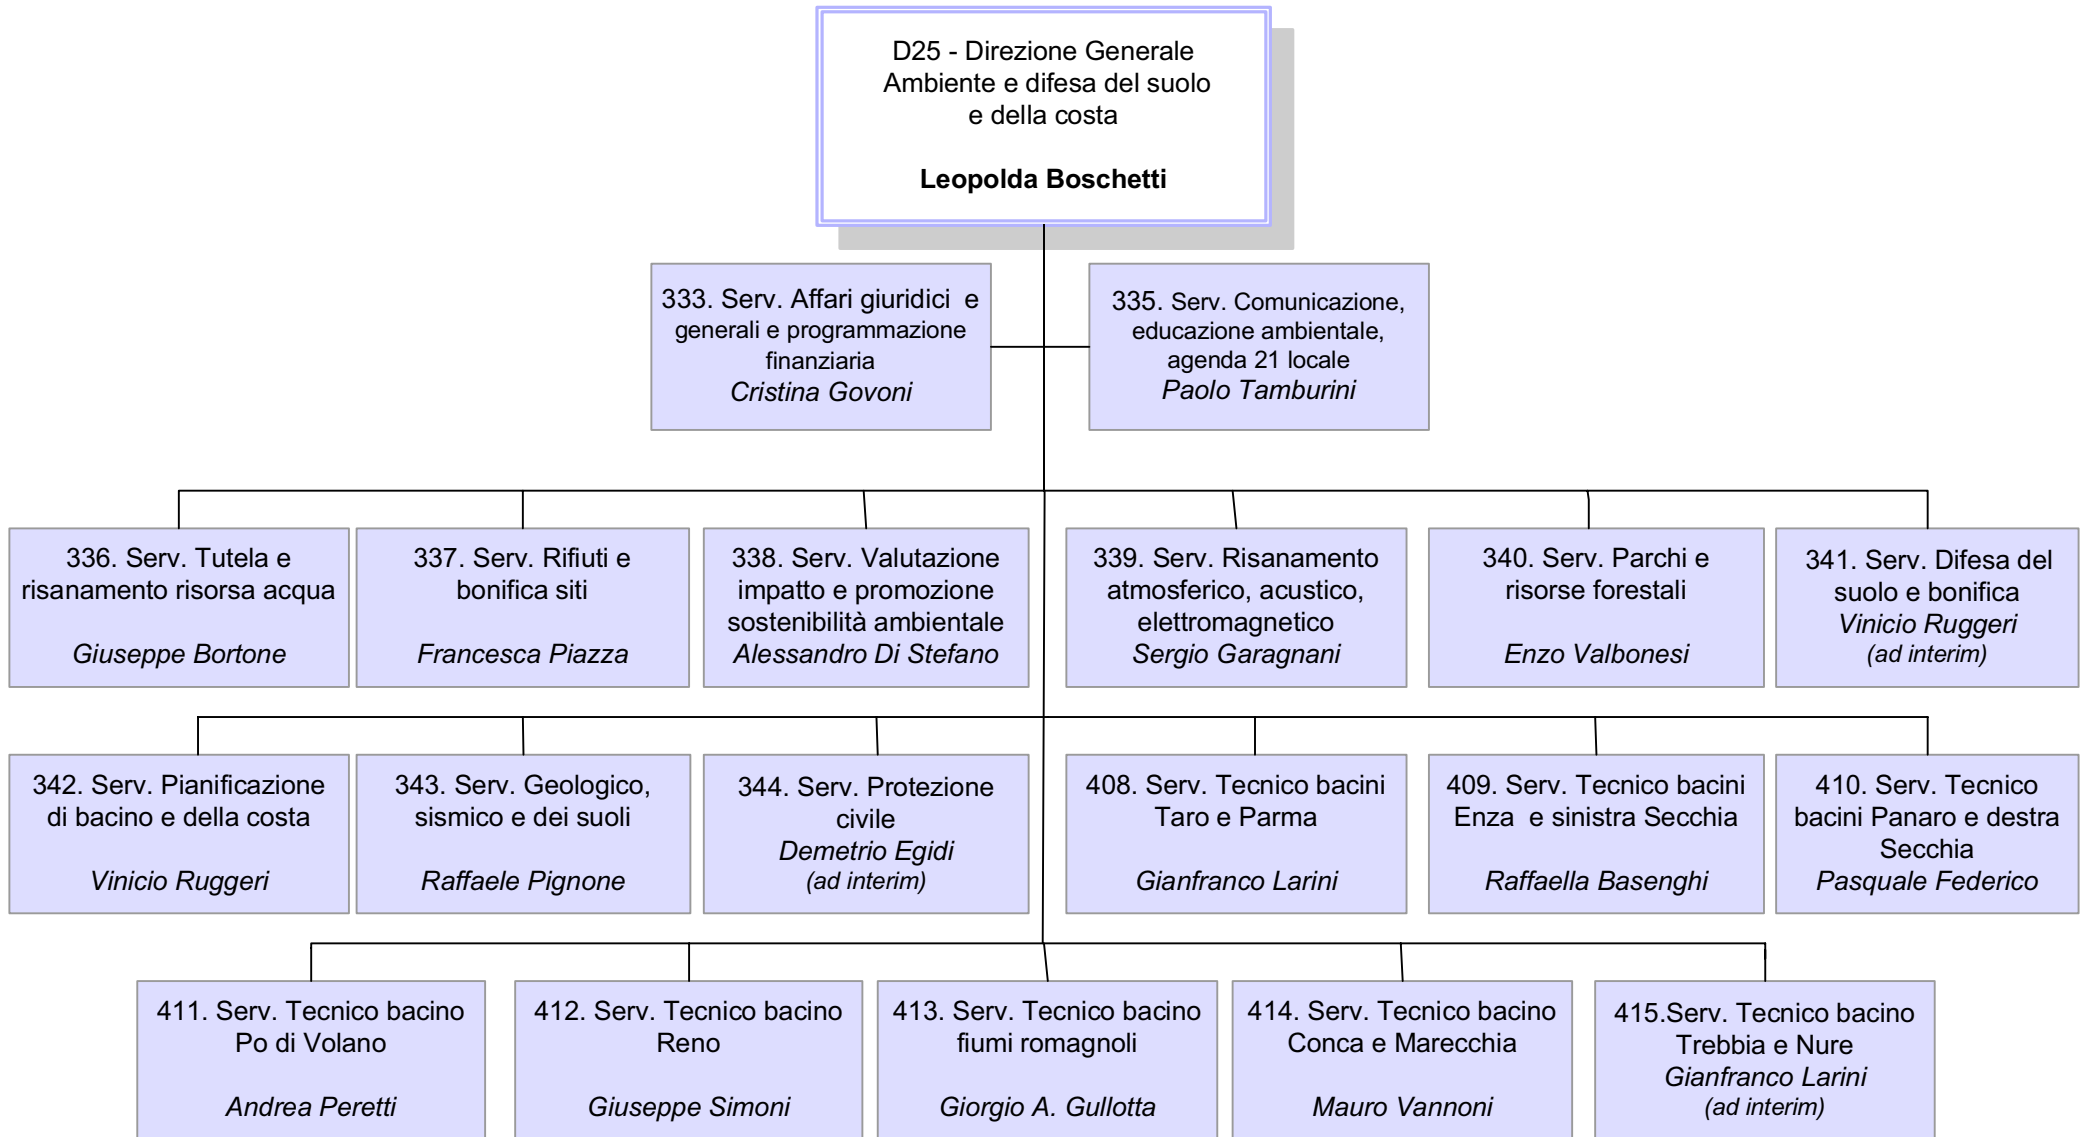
D25 - Direzione Generale Ambiente e difesa del suolo e della costa

**Leopolda Boschetti**

333. Serv. Affari giuridici e generali e programmazione finanziaria
*Cristina Govoni*

335. Serv. Comunicazione, educazione ambientale, agenda 21 locale
*Paolo Tamburini*

336. Serv. Tutela e risanamento risorsa acqua
*Giuseppe Bortone*

337. Serv. Rifiuti e bonifica siti
*Francesca Piazza*

338. Serv. Valutazione impatto e promozione sostenibilità ambientale
*Alessandro Di Stefano*

339. Serv. Risanamento atmosferico, acustico, elettromagnetico
*Sergio Garagnani*

340. Serv. Parchi e risorse forestali
*Enzo Valbonesi*

341. Serv. Difesa del suolo e bonifica
*Vinicio Ruggeri*
*(ad interim)*

342. Serv. Pianificazione di bacino e della costa
*Vinicio Ruggeri*

343. Serv. Geologico, sismico e dei suoli
*Raffaele Pignone*

344. Serv. Protezione civile
*Demetrio Egidi*
*(ad interim)*

408. Serv. Tecnico bacini Taro e Parma
*Gianfranco Larini*

409. Serv. Tecnico bacini Enza e sinistra Secchia
*Raffaella Basenghi*

410. Serv. Tecnico bacini Panaro e destra Secchia
*Pasquale Federico*

411. Serv. Tecnico bacino Po di Volano
*Andrea Peretti*

412. Serv. Tecnico bacino Reno
*Giuseppe Simoni*

413. Serv. Tecnico bacino fiumi romagnoli
*Giorgio A. Gullotta*

414. Serv. Tecnico bacino Conca e Marecchia
*Mauro Vannoni*

415.Serv. Tecnico bacino Trebbia e Nure
*Gianfranco Larini*
*(ad interim)*